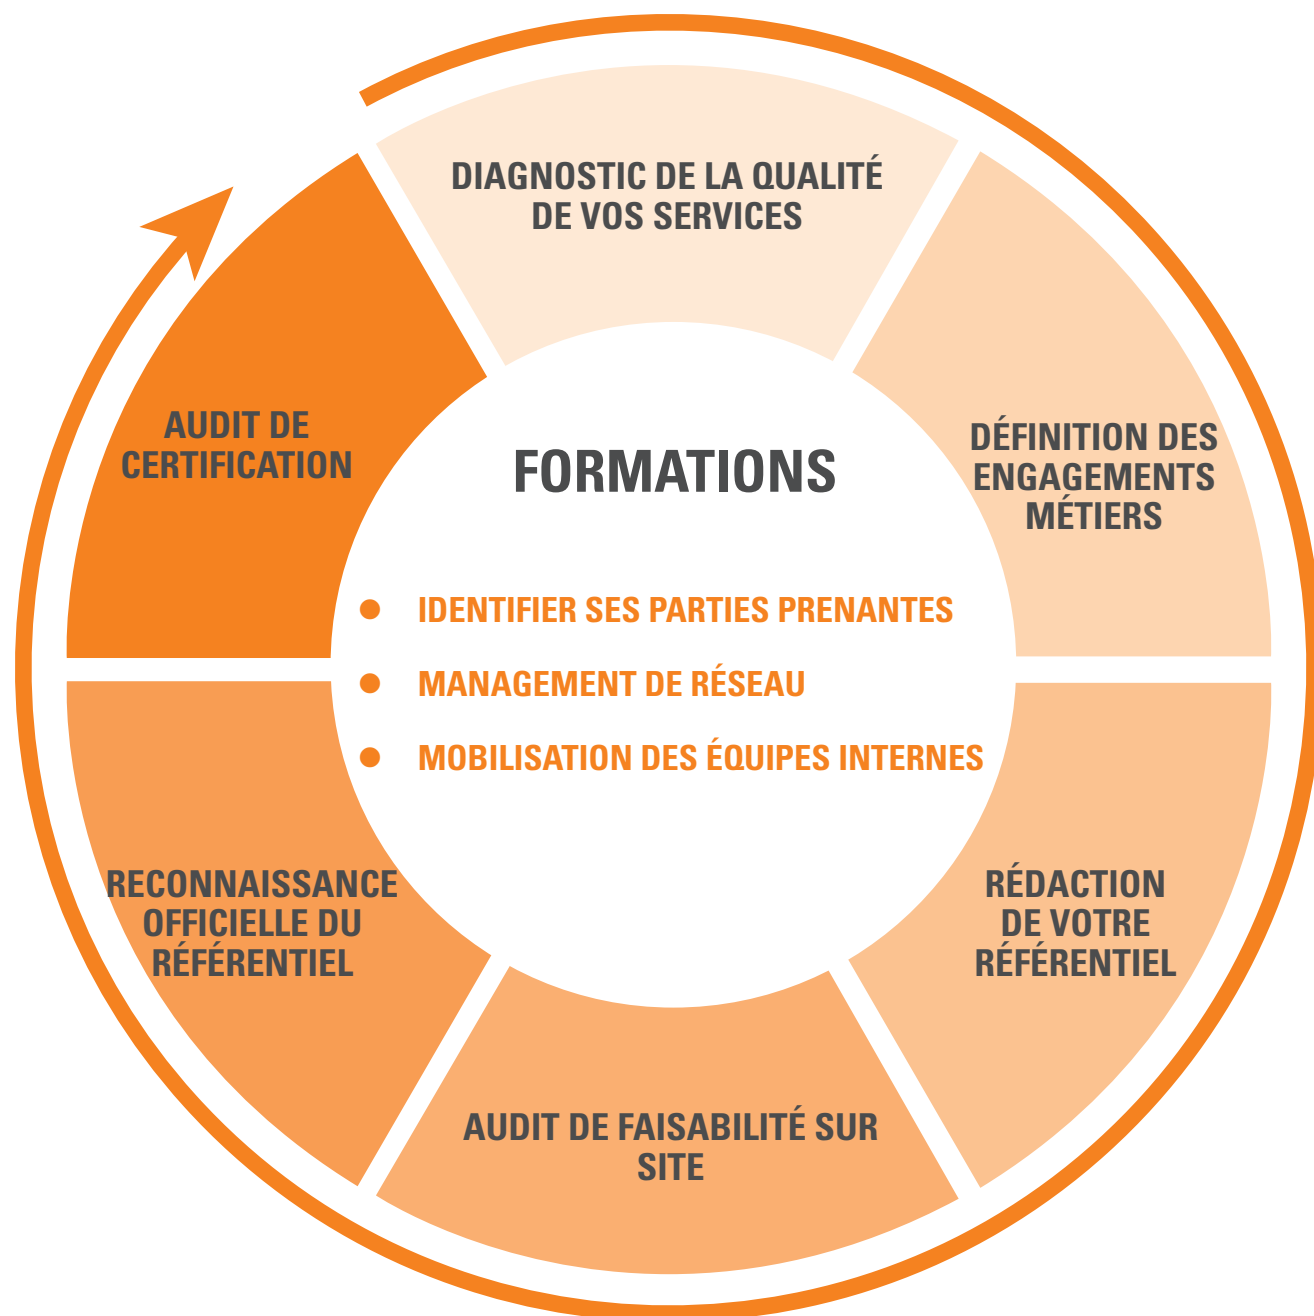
DIAGNOSTIC DE LA QUALITÉ DE VOS SERVICES

DÉFINITION DES ENGAGEMENTS MÉTIERS

RÉDACTION DE VOTRE RÉFÉRENTIEL

AUDIT DE FAISABILITÉ SUR SITE

RECONNAISSANCE OFFICIELLE DU RÉFÉRENTIEL

AUDIT DE CERTIFICATION

FORMATIONS

- IDENTIFIER SES PARTIES PRENANTES
- MANAGEMENT DE RÉSEAU
- MOBILISATION DES ÉQUIPES INTERNES